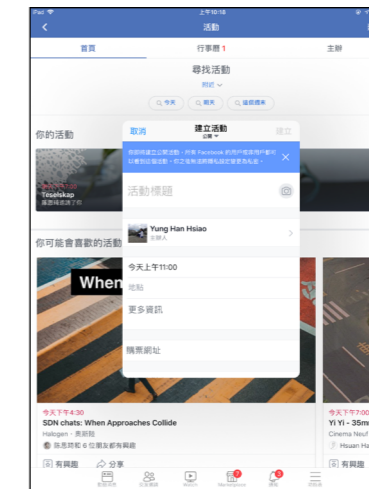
iPad 上午10:18

活動

首頁
行事曆 1
主辦

尋找活動
附近
今天
明天
這個週末

你的活動
Yeselskap
邀請候選清單

你可能會喜歡的活動
When

取消
建立活動
公開
建立

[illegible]

活動標題

Yung Han Hsiao
主辦人

今天上午11:00

地點

更多資訊

購票網址

今天下午4:30
SDN chats: When Approaches Collide
Halogen · 表觀館
張恩琦和 6 位朋友都有興趣
有興趣
分享

今天下午
Yi Yi - 35mm
Cinema Neuf
Hsuan
有興趣

動態消息
社團
Watch
Marketplace
通知
更多